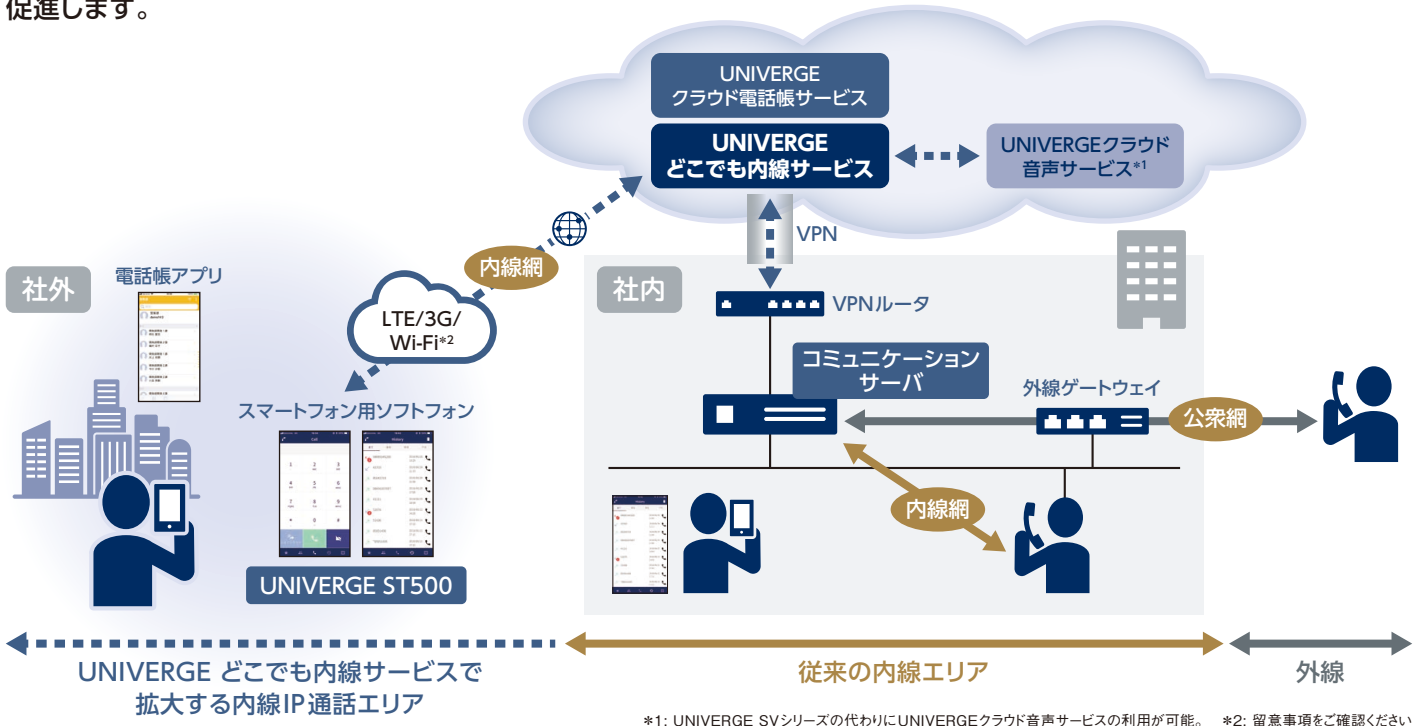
促進します。

UNIVERGE
クラウド電話帳サービス

UNIVERGE
どこでも内線サービス

UNIVERGEクラウド
音声サービス*1

VPN

内線網

LTE/3G/
Wi-Fi*2

社外

電話帳アプリ

スマートフォン用ソフトフォン

UNIVERGE ST500

社内

VPNルータ

コミュニケーション
サーバ

外線ゲートウェイ

公衆網

内線網

UNIVERGE どこでも内線サービスで
拡大する内線IP通話エリア

従来の内線エリア

外線

*1: UNIVERGE SVシリーズの代わりにUNIVERGEクラウド音声サービスの利用が可能。 *2: 留意事項をご確認ください